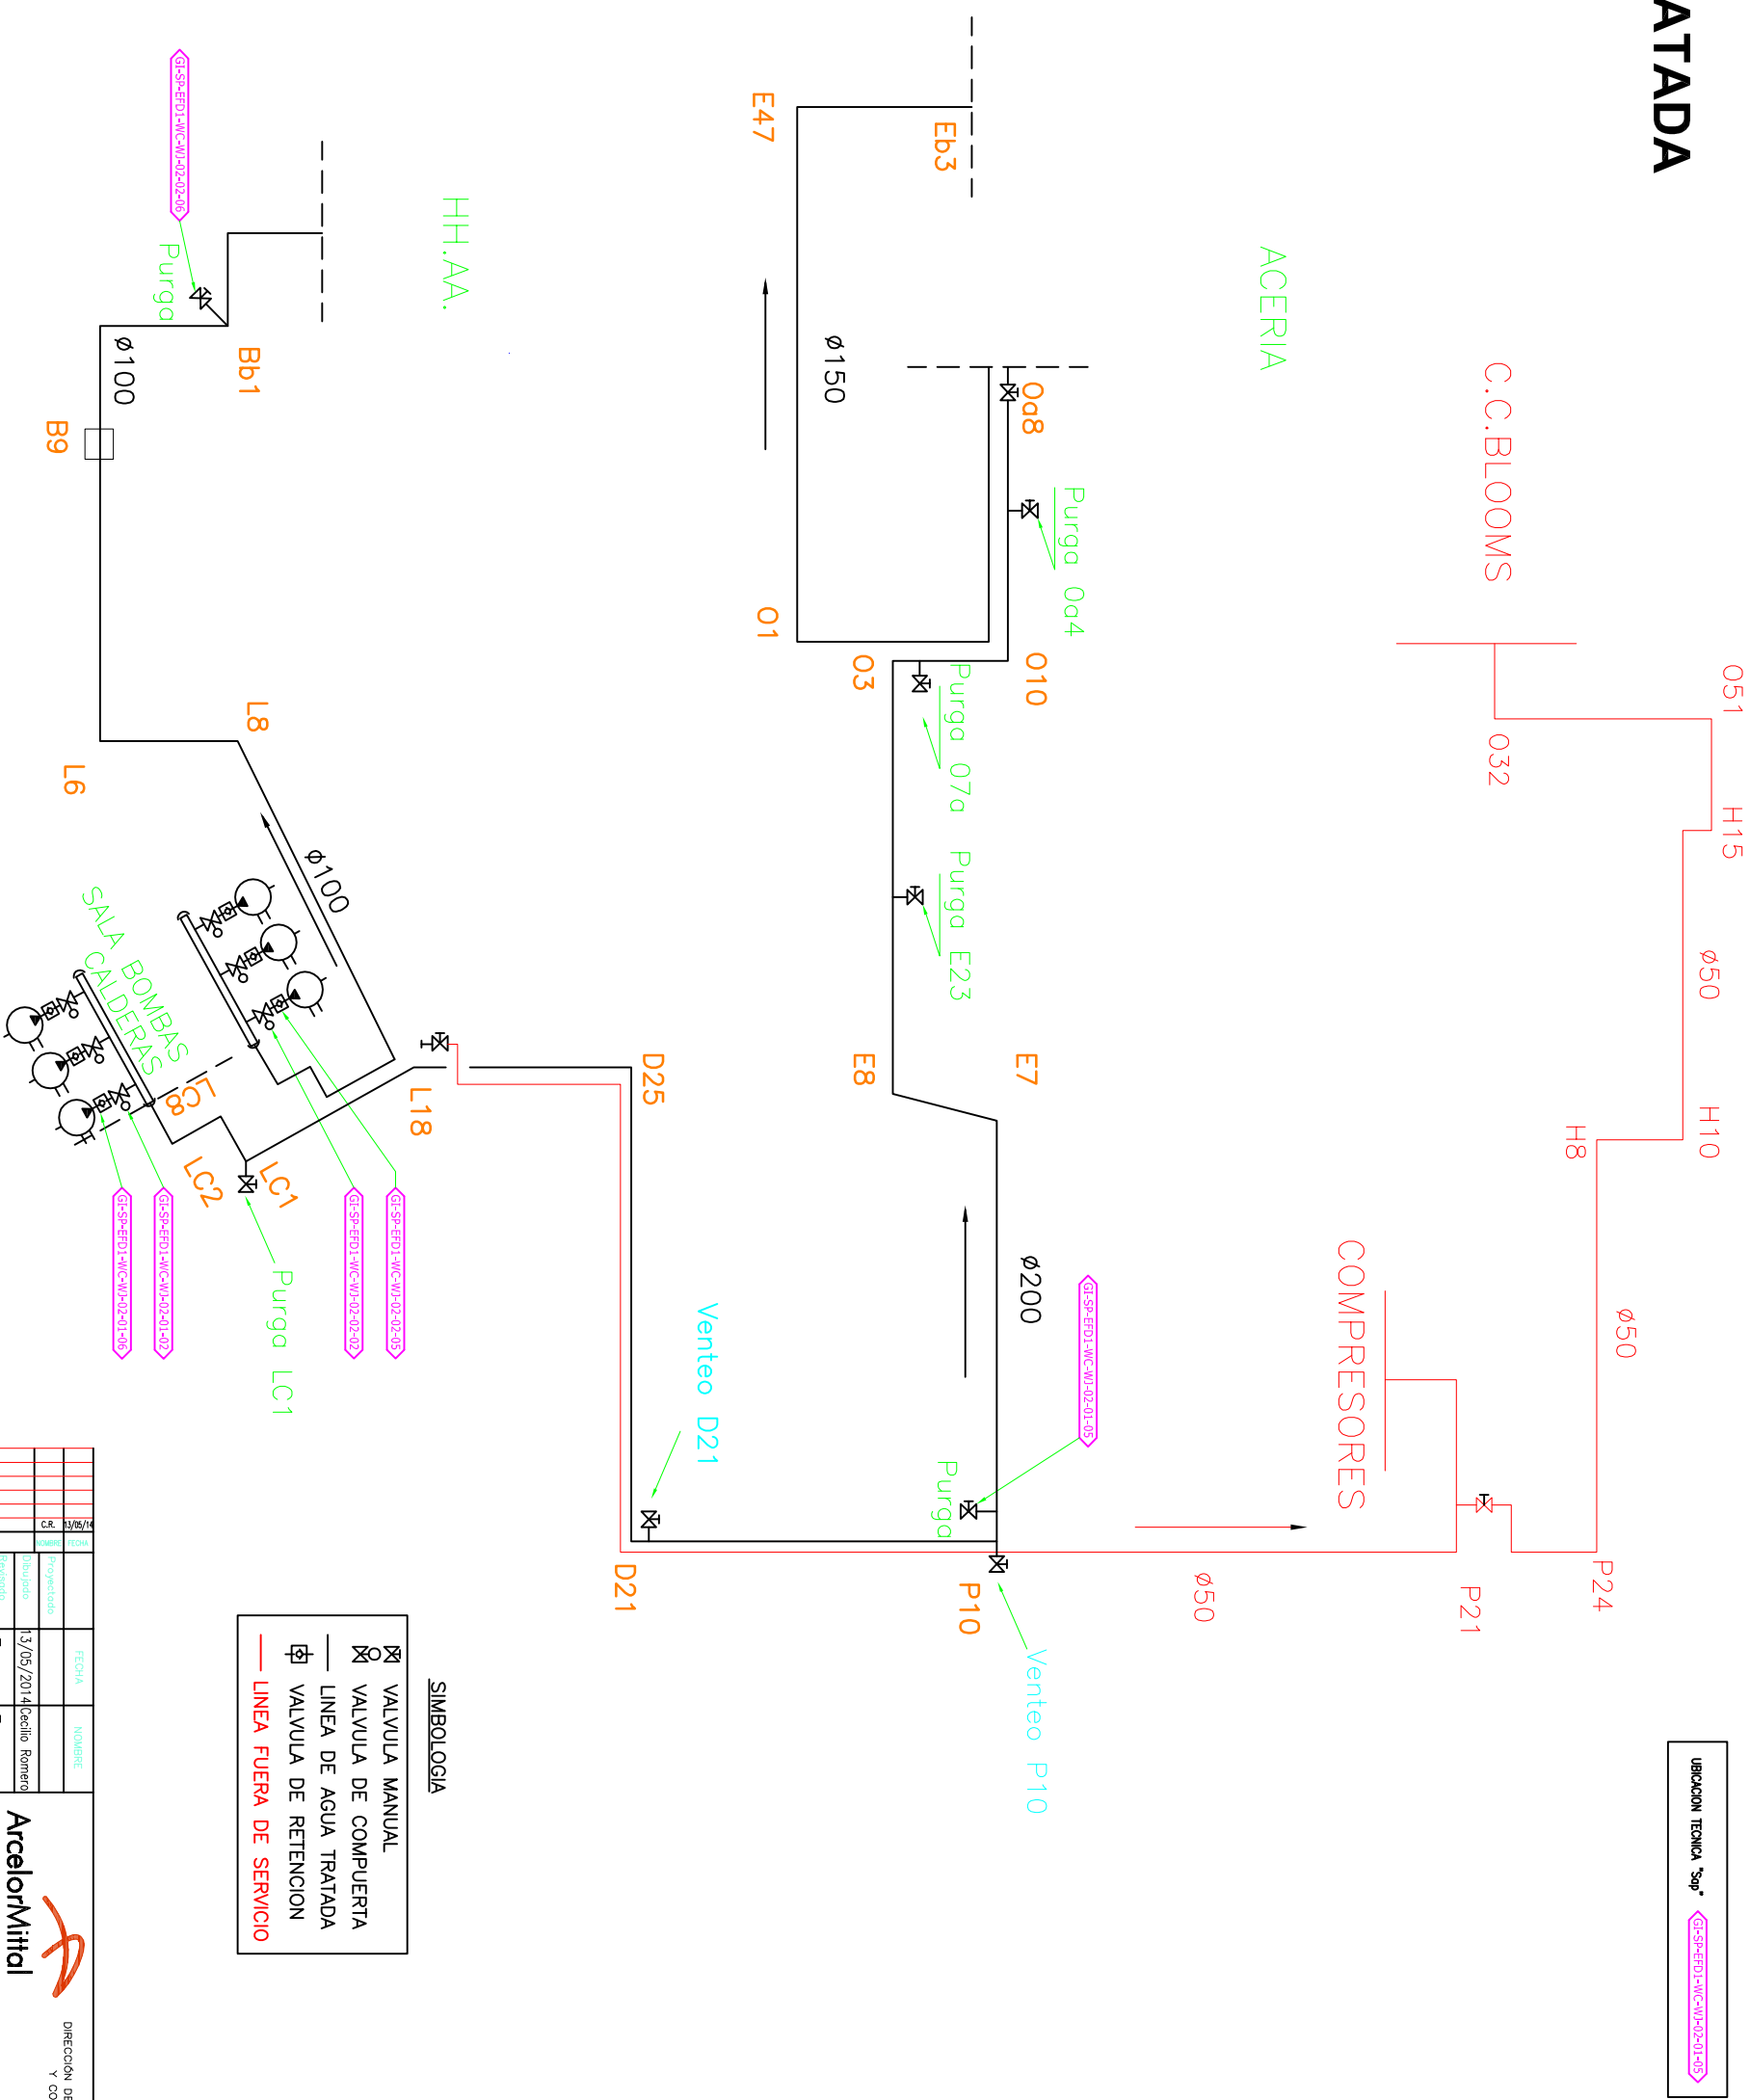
ATADA

E47
Eb3
GI-SP-EFD1-WC-WJ-02-02-06
Purga
HH.AA.
ACERIA
C.C.BLOOMS
ø150
Oa8
Purga Oa4
Bb1
ø100
B9
O1
O3
O10
O51
O32
Purga O7a
Purga E23
L8
L6
ø100
H15
ø50
SALA BOMBAS CALDERAS
LC8
L18
D25
E8
E7
H10
H8
LC2
LC1
GI-SP-EFD1-WC-WJ-02-01-06
GI-SP-EFD1-WC-WJ-02-01-02
GI-SP-EFD1-WC-WJ-02-02-02
GI-SP-EFD1-WC-WJ-02-02-05
Purga LC1
Venteo D21
ø200
GI-SP-EFD1-WC-WJ-02-01-05
COMPRESORES
ø50
Purga
D21
P10
ø50
P21
P24
Venteo P10

SIMBOLOGIA
VALVULA MANUAL
VALVULA DE COMPUERTA
LINEA DE AGUA TRATADA
VALVULA DE RETENCION
LINEA FUERA DE SERVICIO

UBICACION TECNICA "Sap"
GI-SP-EFD1-WC-WJ-02-01-05

C.R. 13/05/14
NOMBRE FECHA
Proyectado
Dibujado
Revisado
FECHA
NOMBRE
13/05/2014 Cecilio Romero
ArcelorMittal
DIRECCIÓN DE
Y CO